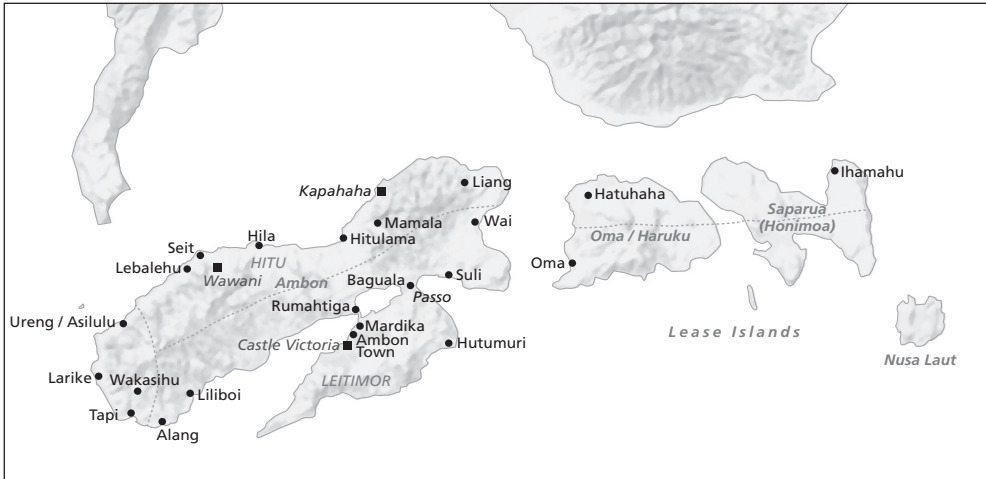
Kapahaha
Liang
Mamala
Wai
Hila
Hitulama
Seit
Lebalehu
HITU
Wawani
Ambon
Baguala
Suli
Passo
Rumahtiga
Ureng / Asilulu
Mardika
Ambon
Town
Castle Victoria
Hutumuri
LEITIMOR
Larike
Wakasihu
Liliboi
Tapi
Alang
Hatuhaha
Oma / Haruku
Oma
Ihamahu
Saparua
(Honimoa)
Lease Islands
Nusa Laut